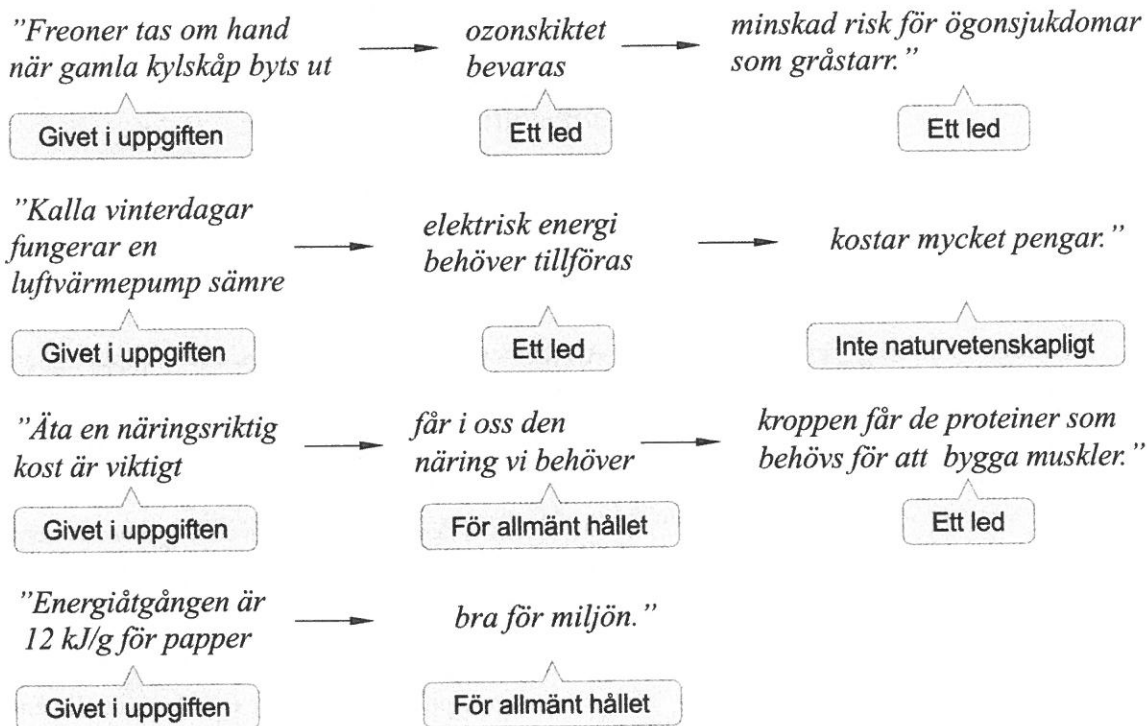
"Freoner tas om hand när gamla kylskåp byts ut

Givet i uppgiften

ozonskiktet bevaras

Ett led

minskad risk för ögonsjukdomar som gråstarr."

Ett led

"Kalla vinterdagar fungerar en luftvärmepump sämre

Givet i uppgiften

elektrisk energi behöver tillföras

Ett led

kostar mycket pengar."

Inte naturvetenskapligt

"Äta en näringsriktig kost är viktigt

Givet i uppgiften

får i oss den näring vi behöver

För allmänt hållet

kroppen får de proteiner som behövs för att bygga muskler."

Ett led

"Energiåtgången är 12 kJ/g för papper

Givet i uppgiften

bra för miljön."

För allmänt hållet